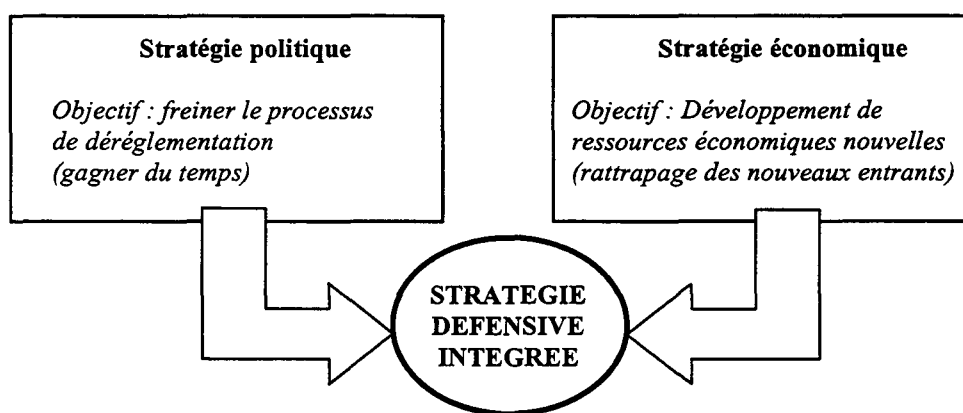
Stratégie politique

Objectif : freiner le processus de déréglementation (gagner du temps)

Stratégie économique

Objectif : Développement de ressources économiques nouvelles (rattrapage des nouveaux entrants)

STRATEGIE DEFENSIVE INTEGREE